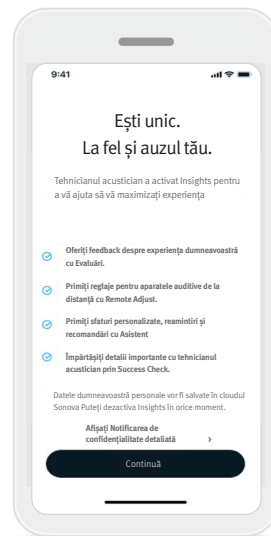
9:41

Ești unic.
La fel și auzul tău.

Tehnicianul acustician a activat Insights pentru a vă ajuta să vă maximizați experiența

Oferiți feedback despre experiența dumneavoastră cu Evaluări.

Primiți reglaje pentru aparatele auditive de la distanță cu Remote Adjust.

Primiți sfaturi personalizate, reamintiri și recomandări cu Asistent

Împărtășiți detalii importante cu tehnicianul acustician prin Success Check.

Datele dumneavoastră personale vor fi salvate în cloudul Sonova Puteți dezactiva Insights în orice moment.

Afișați Notificarea de confidențialitate detaliată >

Continuă